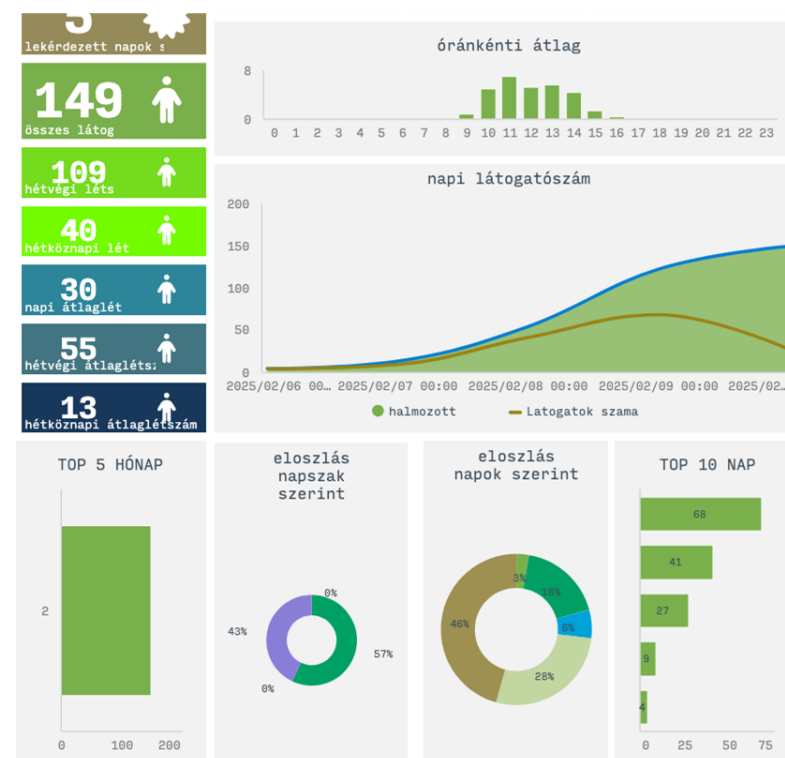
5
lekérdezett napok s

149
összes látog

109
hétvégi léts

40
hétköznapi lét

30
napi átlaglét

55
hétvégi átlaglétsz

13
hétköznapi átlaglétszám

óránkénti átlag

8
0
0 1 2 3 4 5 6 7 8 9 10 11 12 13 14 15 16 17 18 19 20 21 22 23

napi látogatószám

200
150
100
50
0
2025/02/06 00... 2025/02/07 00:00 2025/02/08 00:00 2025/02/09 00:00 2025/02...

halmozott
Latogatok szama

TOP 5 HÓNAP

2
0 100 200

eloszlás napszak szerint

0%
43%
57%
0%

eloszlás napok szerint

3%
18%
6%
46%
28%

TOP 10 NAP

68
41
27
9
4
0 25 50 75